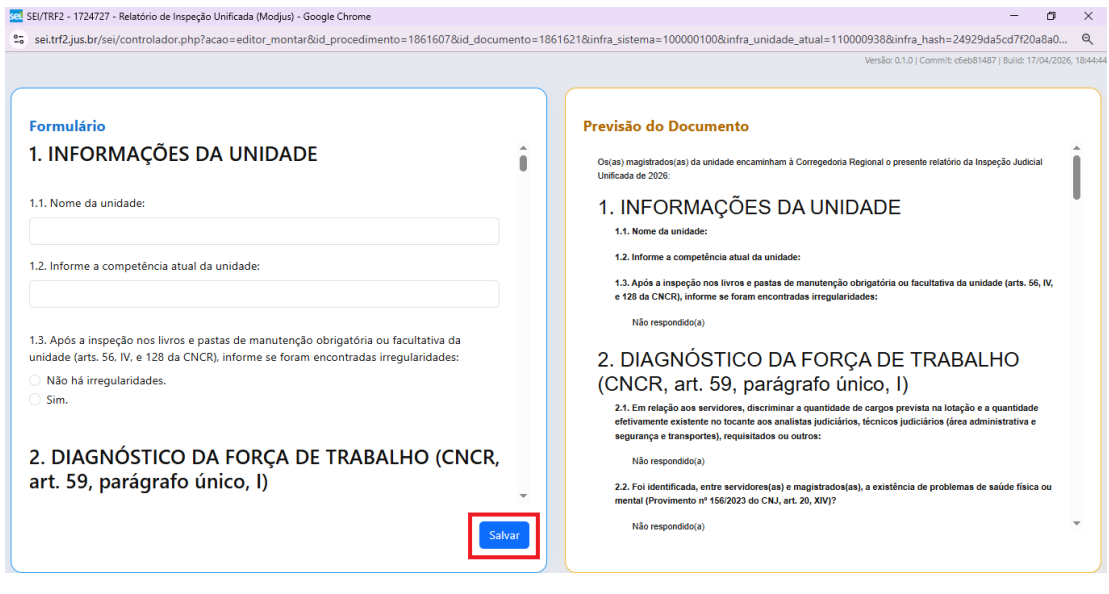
SEI/TRF2 - 1724727 - Relatório de Inspeção Unificada (Modjus) - Google Chrome

sei.trf2.jus.br/sei/controlador.php?acao=editor_montar&id_procedimento=1861607&id_documento=1861621&infra_sistema=100000100&infra_unidade_atual=110000938&infra_hash=24929da5cd7f20a8a0...

Versão: 0.1.0 | Commit: c6eb81487 | Build: 17/04/2026, 18:44:44

Formulário

1. INFORMAÇÕES DA UNIDADE

1.1. Nome da unidade:

1.2. Informe a competência atual da unidade:

1.3. Após a inspeção nos livros e pastas de manutenção obrigatória ou facultativa da unidade (arts. 56, IV, e 128 da CNCR), informe se foram encontradas irregularidades:

Não há irregularidades.

Sim.

2. DIAGNÓSTICO DA FORÇA DE TRABALHO (CNCR, art. 59, parágrafo único, I)

Salvar

Previsão do Documento

Os(as) magistrados(as) da unidade encaminham à Corregedoria Regional o presente relatório da Inspeção Judicial Unificada de 2026:

1. INFORMAÇÕES DA UNIDADE

1.1. Nome da unidade:

1.2. Informe a competência atual da unidade:

1.3. Após a inspeção nos livros e pastas de manutenção obrigatória ou facultativa da unidade (arts. 56, IV, e 128 da CNCR), informe se foram encontradas irregularidades:

Não respondido(a)

2. DIAGNÓSTICO DA FORÇA DE TRABALHO (CNCR, art. 59, parágrafo único, I)

2.1. Em relação aos servidores, discriminar a quantidade de cargos prevista na lotação e a quantidade efetivamente existente no tocante aos analistas judiciários, técnicos judiciários (área administrativa e segurança e transportes), requisitados ou outros:

Não respondido(a)

2.2. Foi identificada, entre servidores(as) e magistrados(as), a existência de problemas de saúde física ou mental (Provimento nº 156/2023 do CNJ, art. 20, XIV)?

Não respondido(a)